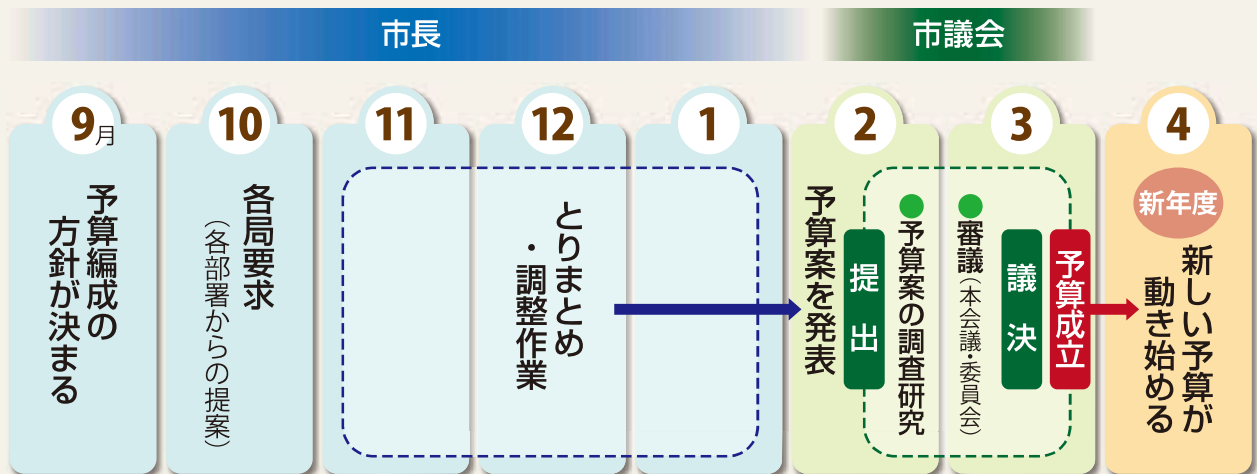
市長

市議会

9月
予算編成の方針が決まる

10
各局要求
（各部署からの提案）

11

12
とりまとめ・調整作業

1

2
予算案を発表

提出

3
予算案の調査研究

審議（本会議・委員会）

議決

予算成立

4
新年度
新しい予算が動き始める